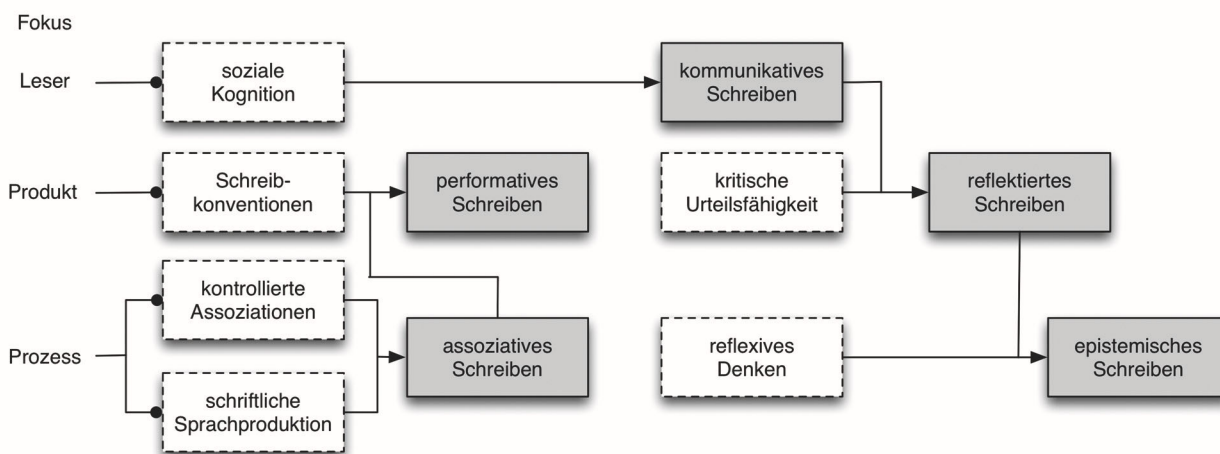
Fokus

Leser

soziale Kognition

kommunikatives Schreiben

Produkt

Schreib-konventionen

performatives Schreiben

kritische Urteilsfähigkeit

reflektiertes Schreiben

kontrollierte Assoziationen

Prozess

assoziatives Schreiben

reflexives Denken

epistemisches Schreiben

schriftliche Sprachproduktion